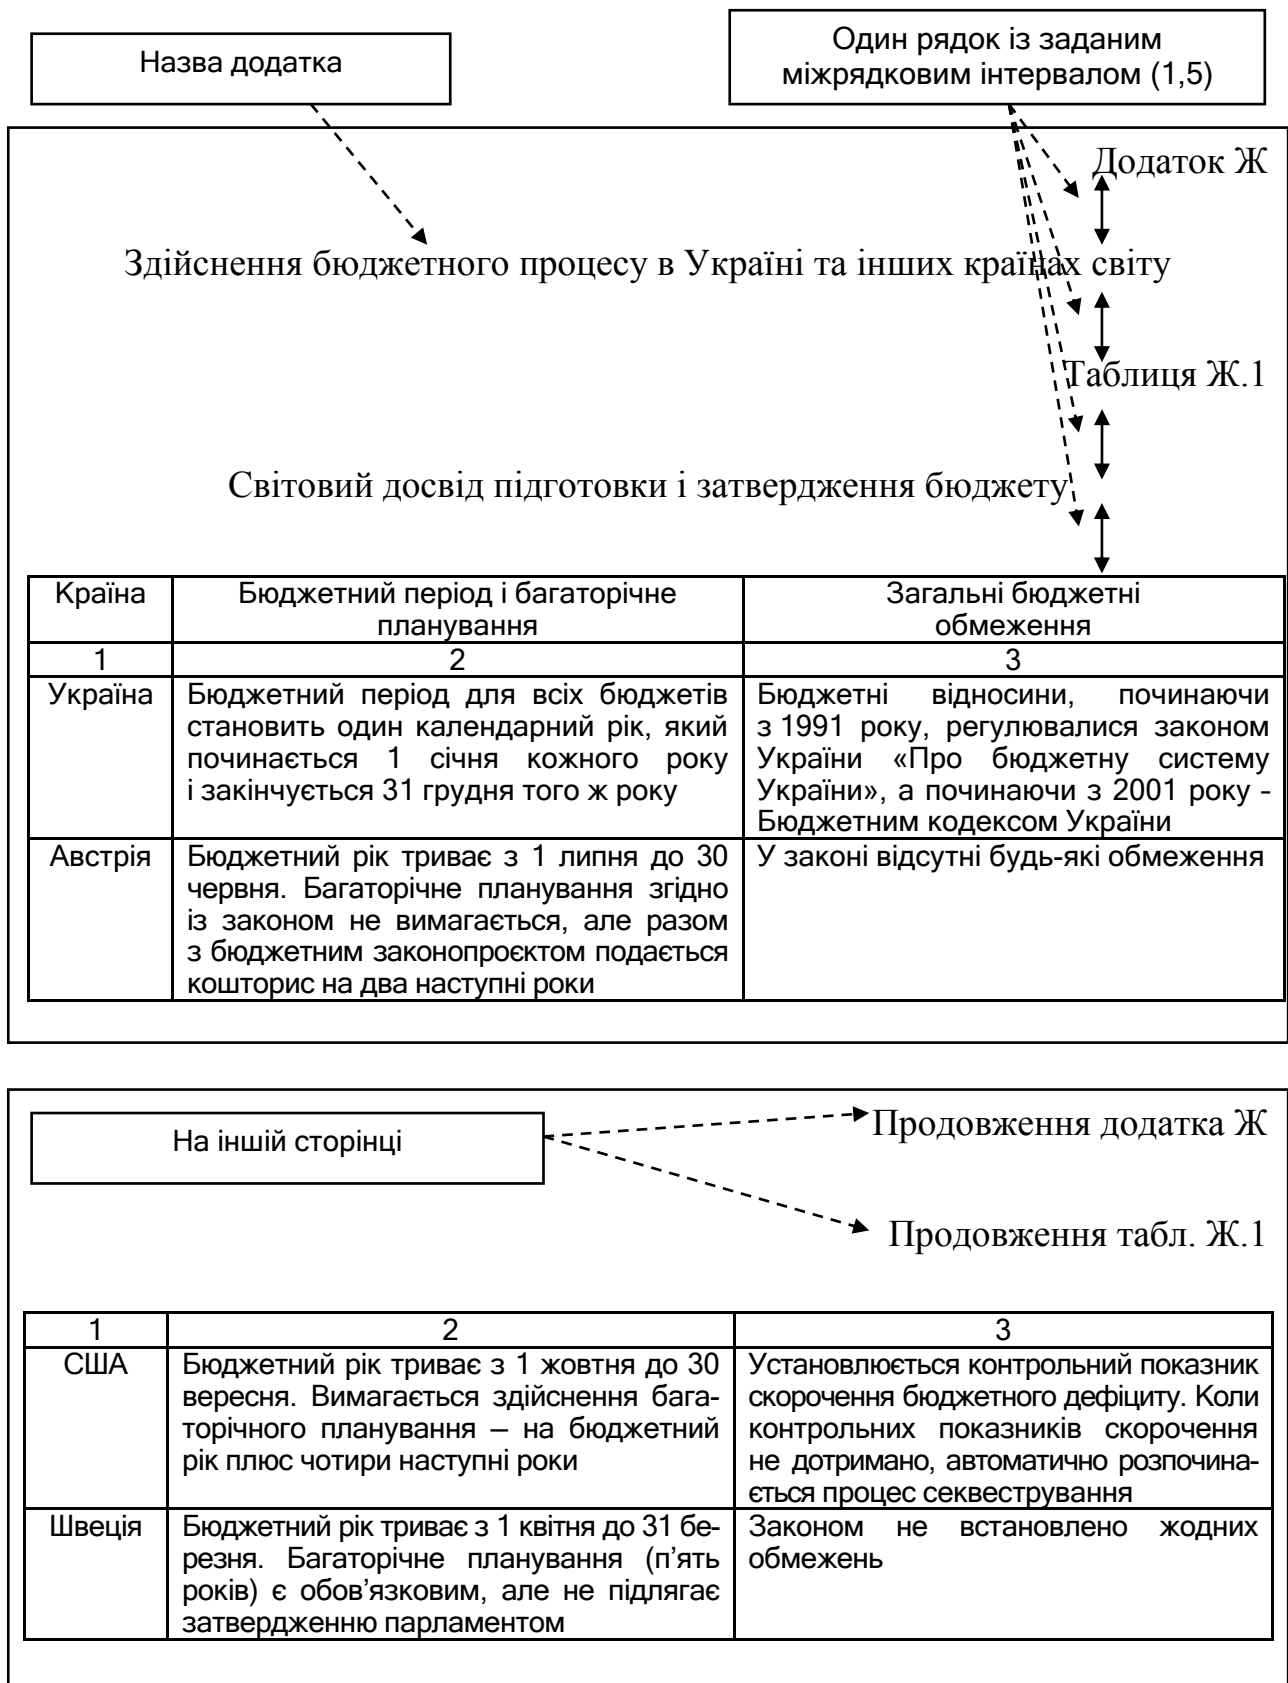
Назва додатка

Один рядок із заданим міжрядковим інтервалом (1,5)

Додаток Ж

Здійснення бюджетного процесу в Україні та інших країнах світу

Таблиця Ж.1

Світовий досвід підготовки і затвердження бюджету

| Країна | Бюджетний період і багаторічне планування | Загальні бюджетні обмеження |
|---|---|---|
| 1 | 2 | 3 |
| Україна | Бюджетний період для всіх бюджетів становить один календарний рік, який починається 1 січня кожного року і закінчується 31 грудня того ж року | Бюджетні відносини, починаючи з 1991 року, регулювалися законом України «Про бюджетну систему України», а починаючи з 2001 року - Бюджетним кодексом України |
| Австрія | Бюджетний рік триває з 1 липня до 30 червня. Багаторічне планування згідно із законом не вимагається, але разом з бюджетним законопроєктом подається кошторис на два наступні роки | У законі відсутні будь-які обмеження |

На іншій сторінці

Продовження додатка Ж

Продовження табл. Ж.1

| 1 | 2 | 3 |
|---|---|---|
| США | Бюджетний рік триває з 1 жовтня до 30 вересня. Вимагається здійснення багаторічного планування – на бюджетний рік плюс чотири наступні роки | Установлюється контрольний показник скорочення бюджетного дефіциту. Коли контрольних показників скорочення не дотримано, автоматично розпочинається процес секвестрування |
| Швеція | Бюджетний рік триває з 1 квітня до 31 березня. Багаторічне планування (п'ять років) є обов'язковим, але не підлягає затвердженню парламентом | Законом не встановлено жодних обмежень |